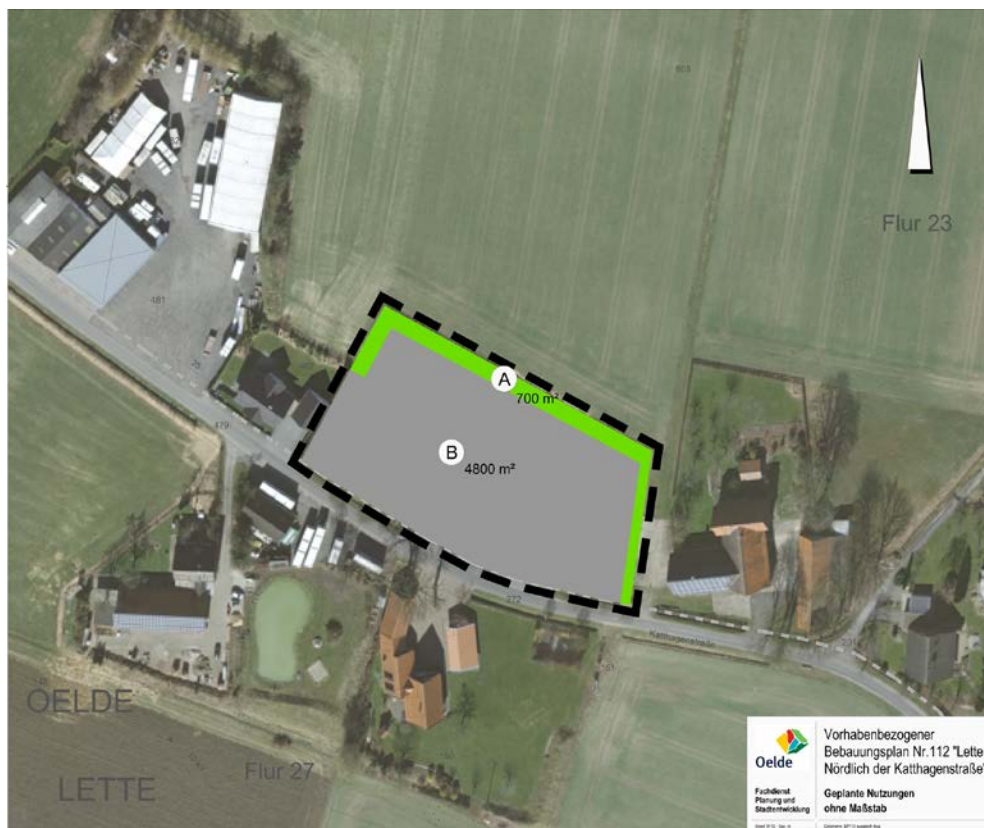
603

Flur 23

481

25

479

A
700 m²

B
4800 m²

272

Katthagenstraße

OELDE

LETTE

Flur 27

Oelde

Fachdienst Planung und Stadtentwicklung

Vorhabenbezogener Bebauungsplan Nr.112 "Lette Nördlich der Katthagenstraße"

Geplante Nutzungen ohne Maßstab

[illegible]